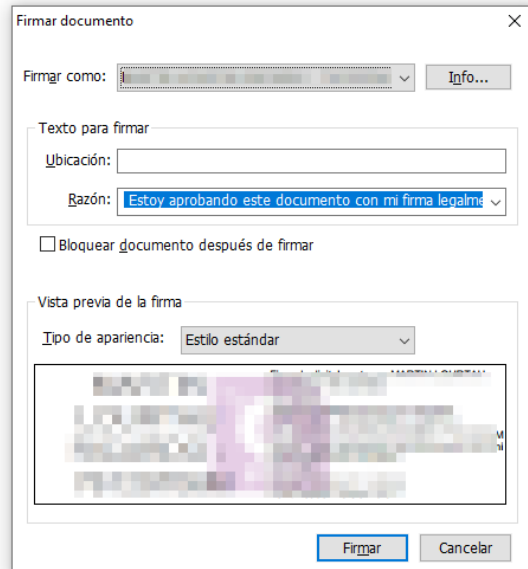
Firmar documento

Firmar como: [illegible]

Info...

Texto para firmar

Ubicación:

Razón: Estoy aprobando este documento con mi firma legalme

Bloquear documento después de firmar

Vista previa de la firma

Tipo de apariencia: Estilo estándar

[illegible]

Firmar

Cancelar